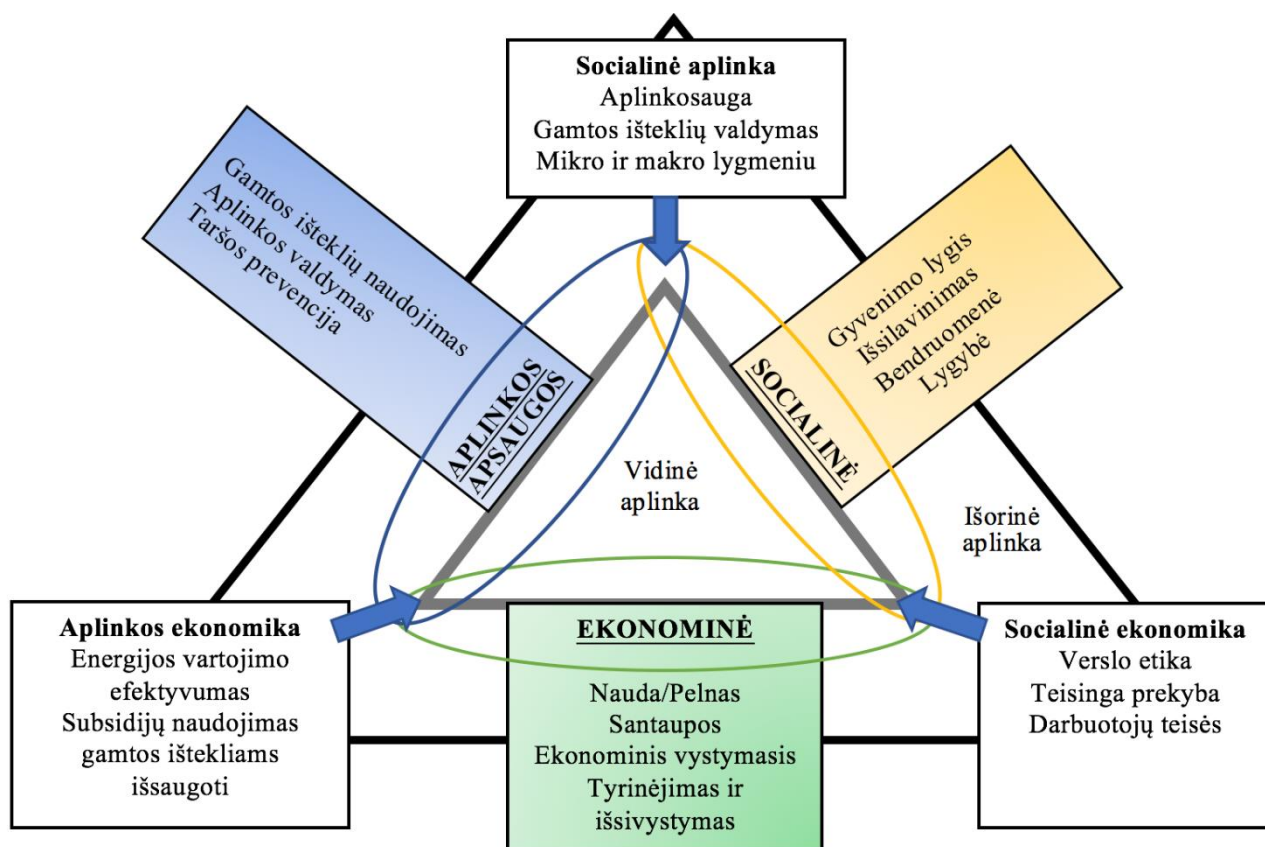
**Socialinė aplinka**
Aplinkosauga
Gamtos išteklių valdymas
Mikro ir makro lygmeniu

Gamtos išteklių naudojimas
Aplinkos valdymas
Taršos prevencija

APLINKOS APSAUGOS

Gyvenimo lygis
Išsilavinimas
Bendruomenė
Lygybė

SOCIALINĖ

Vidinė aplinka

Išorinė aplinka

**Aplinkos ekonomika**
Energijos vartojimo efektyvumas
Subsidijų naudojimas gamtos ištekliams išsaugoti

EKONOMINĖ

Nauda/Pelnas
Santaupos
Ekonominis vystymasis
Tyrinėjimas ir išsivystymas

**Socialinė ekonomika**
Verslo etika
Teisinga prekyba
Darbuotojų teisės